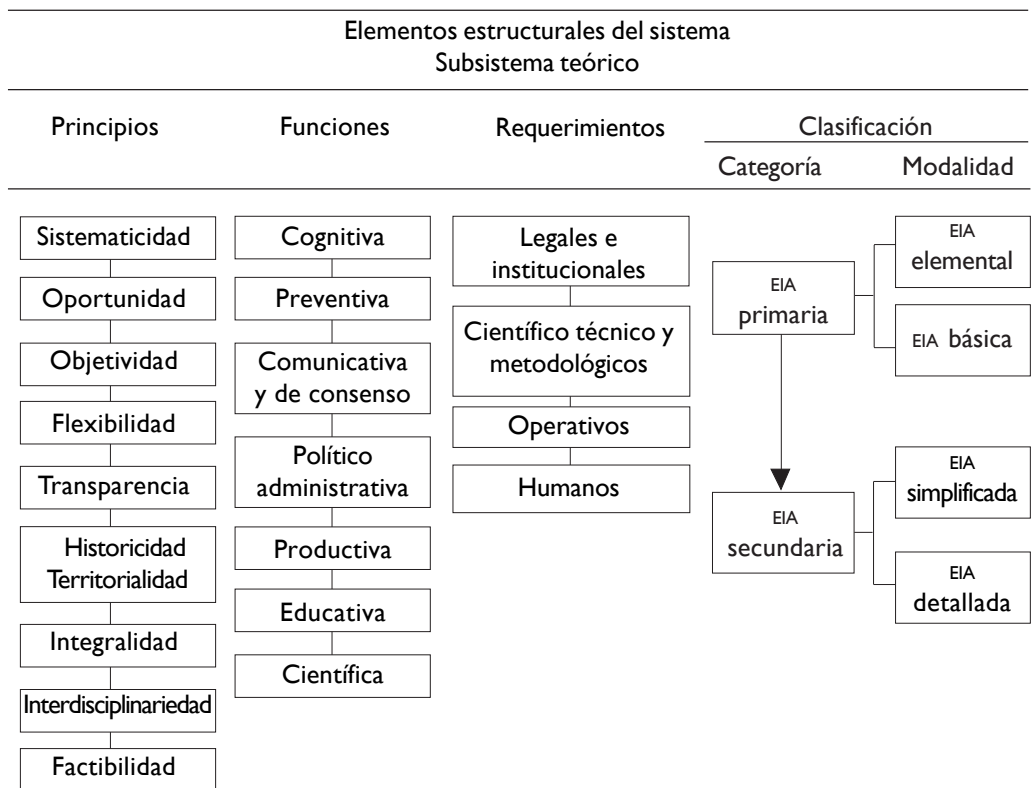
Elementos estructurales del sistema
Subsistema teórico

Principios

Funciones

Requerimientos

Clasificación

Categoría

Modalidad

Sistematicidad

Oportunidad

Objetividad

Flexibilidad

Transparencia

Historicidad Territorialidad

Integralidad

Interdisciplinariedad

Factibilidad

Cognitiva

Preventiva

Comunicativa y de consenso

Político administrativa

Productiva

Educativa

Científica

Legales e institucionales

Científico técnico y metodológicos

Operativos

Humanos

EIA primaria

EIA elemental

EIA básica

EIA secundaria

EIA simplificada

EIA detallada